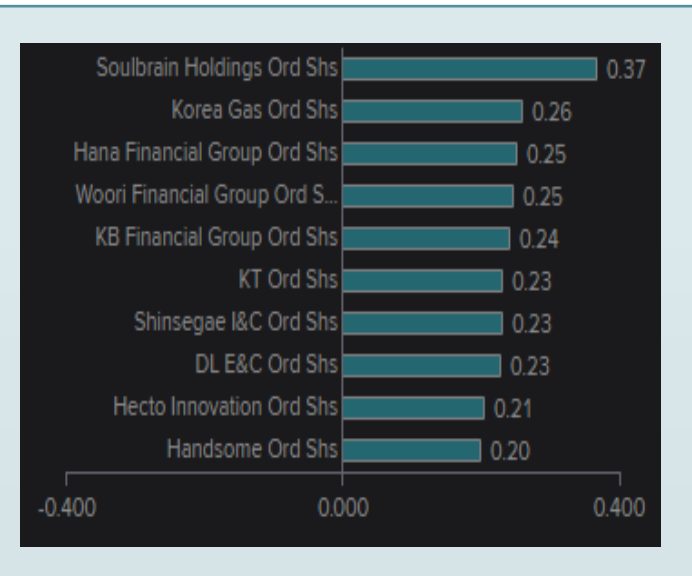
Soulbrain Holdings Ord Shs 0.37
Korea Gas Ord Shs 0.26
Hana Financial Group Ord Shs 0.25
Woori Financial Group Ord S... 0.25
KB Financial Group Ord Shs 0.24
KT Ord Shs 0.23
Shinsegae I&C Ord Shs 0.23
DL E&C Ord Shs 0.23
Hecto Innovation Ord Shs 0.21
Handsome Ord Shs 0.20

-0.400 0.000 0.400